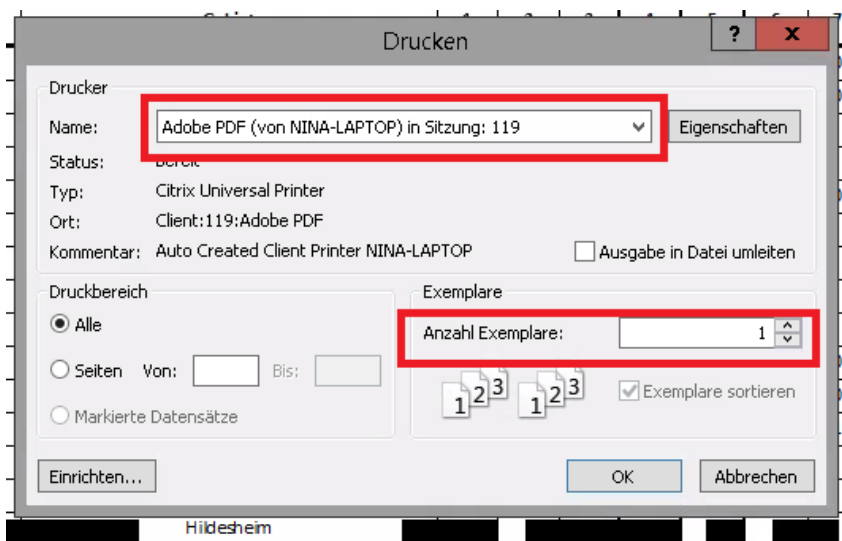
Drucken

?

X

Drucker

Name: Adobe PDF (von NINA-LAPTOP) in Sitzung: 119

Eigenschaften

Status: Bereit

Typ: Citrix Universal Printer

Ort: Client:119:Adobe PDF

Kommentar: Auto Created Client Printer NINA-LAPTOP

Ausgabe in Datei umleiten

Druckbereich

Alle

Seiten Von: Bis:

Markierte Datensätze

Exemplare

Anzahl Exemplare: 1

1 2 3 1 2 3

Exemplare sortieren

Einrichten...

OK

Abbrechen

Hildesheim